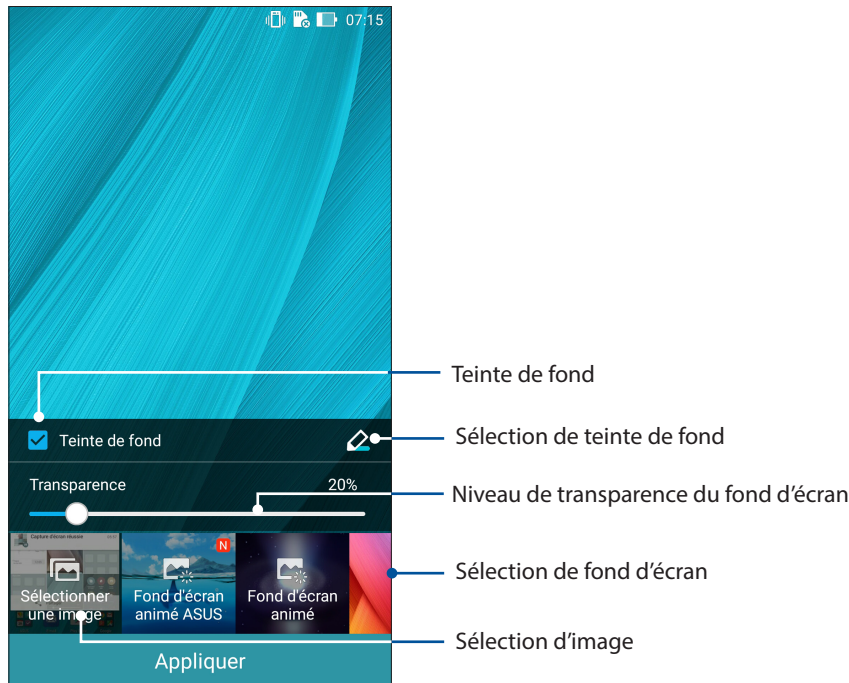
07:15

Teinte de fond

Teinte de fond

Sélection de teinte de fond

Transparence

20%

Niveau de transparence du fond d'écran

Capture d'écran réussie

N

Sélectionner une image

Fond d'écran animé ASUS

Fond d'écran animé

Sélection de fond d'écran

Sélection d'image

Appliquer